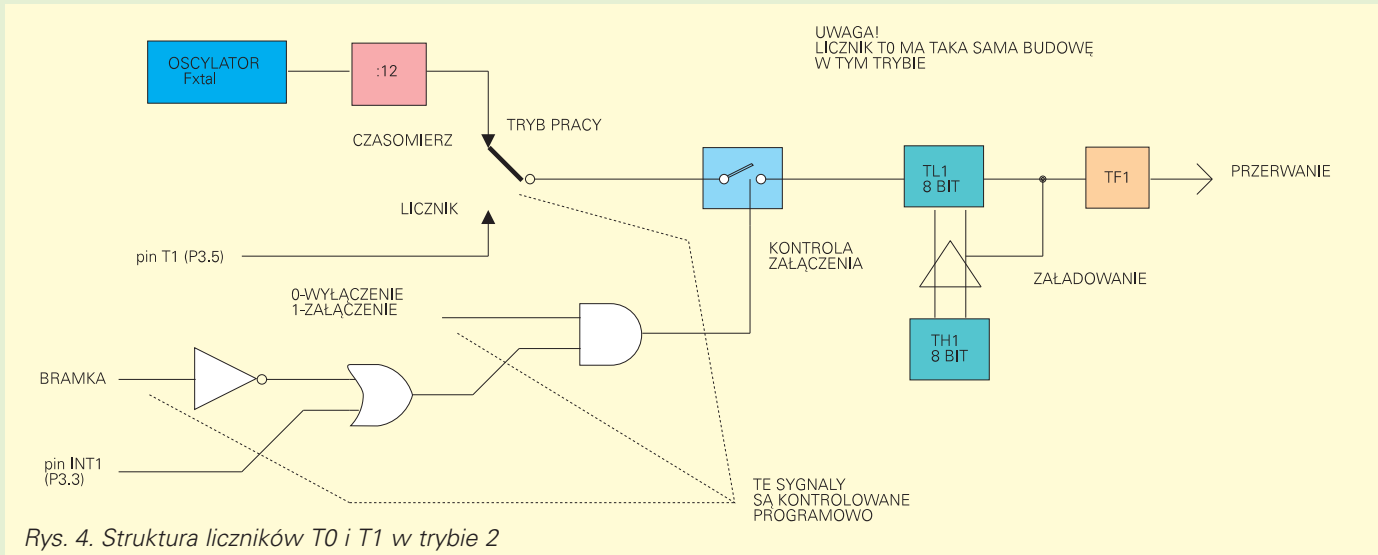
UWAGA!
LICZNIK T0 MA TAKA SAMA BUDOWĘ
W TYM TRYBIE

OSCYLATOR
Fxtal

:12

CZASOMIERZ

TRYB PRACY

LICZNIK

pin T1 (P3.5)

TL1
8 BIT

TF1

PRZERWANIE

KONTROLA
ZAŁĄCZENIA

ZAŁADOWANIE

0-WYŁĄCZENIE
1-ZAŁĄCZENIE

TH1
8 BIT

BRAMKA

pin INT1
(P3.3)

TE SYGNAŁY
SĄ KONTROLOWANE
PROGRAMOWO

Rys. 4. Struktura liczników T0 i T1 w trybie 2